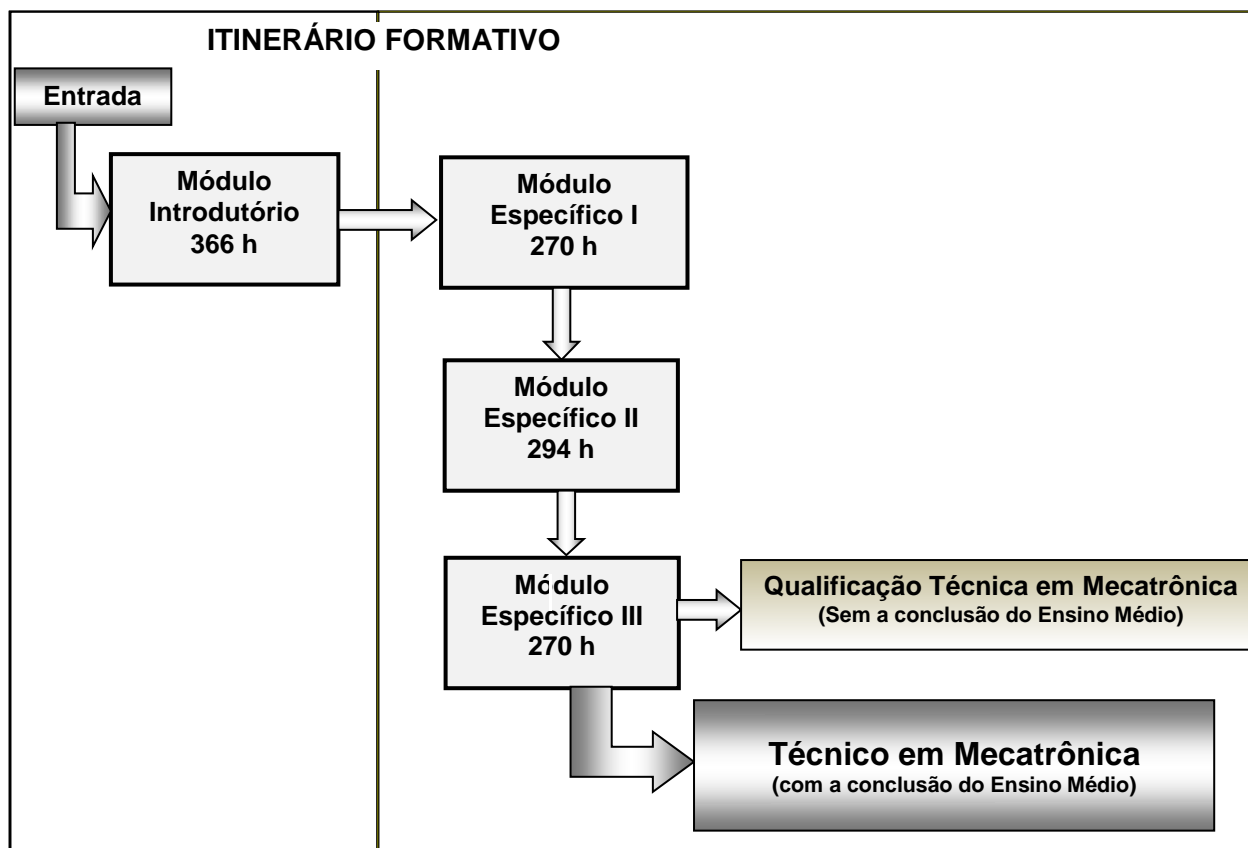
ITINERÁRIO FORMATIVO

Entrada

Módulo Introdutório 366 h

Módulo Específico I 270 h

Módulo Específico II 294 h

Módulo Específico III 270 h

Qualificação Técnica em Mecatrônica
(Sem a conclusão do Ensino Médio)

Técnico em Mecatrônica
(com a conclusão do Ensino Médio)